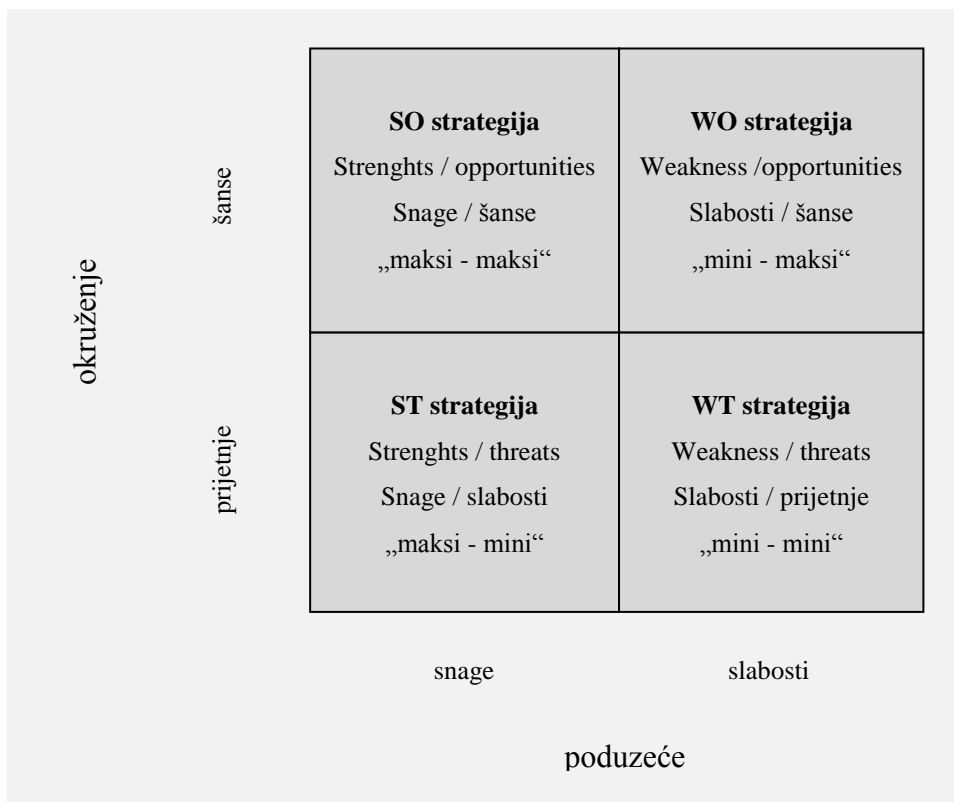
okruženje

šanse

prijetnje

| **SO strategija** Strenghts / opportunities Snage / šanse „maksi - maksi“ | **WO strategija** Weakness /opportunities Slabosti / šanse „mini - maksi“ |
|---|---|
| **ST strategija** Strenghts / threats Snage / slabosti „maksi - mini“ | **WT strategija** Weakness / threats Slabosti / prijetnje „mini - mini“ |

snage

slabosti

poduzeće